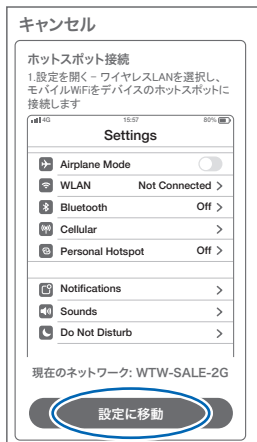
キャンセル

ホットスポット接続

1.設定を開く－ワイヤレスLANを選択し、モバイルWiFiをデバイスのホットスポットに接続します

4G 15:57 80%

Settings

Airplane Mode

WLAN Not Connected >

Bluetooth Off >

Cellular >

Personal Hotspot Off >

Notifications >

Sounds >

Do Not Disturb >

現在のネットワーク: WTW-SALE-2G

設定に移動